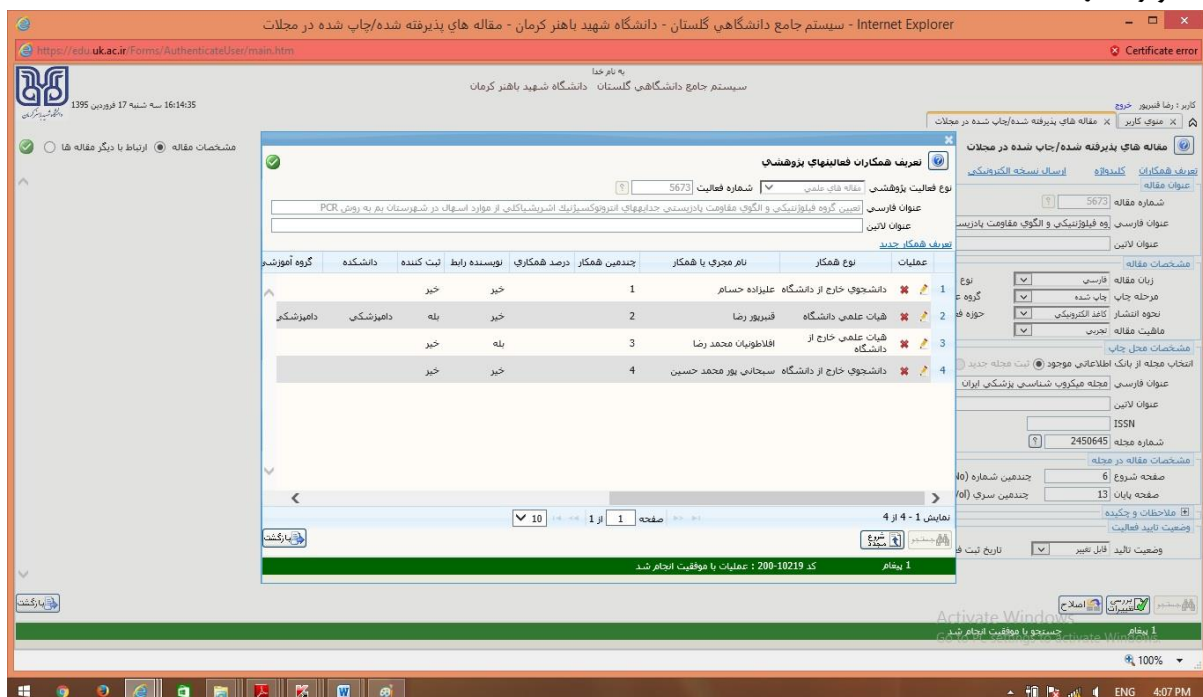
سيستم جامع دانشگاهي گلستان - دانشگاه شهيد باهنر کرمان - مقاله هاي پذيرفته شده/چاپ شده در مجلات - Internet Explorer

https://edu.uk.ac.ir/Forms/AuthenticateUser/main.htm

Certificate error

به نام خدا
سيستم جامع دانشگاهي گلستان دانشگاه شهيد باهنر کرمان

16:14:35 سه شنبه 17 فروردين 1395

کاربر : رضا قنبرپور خروج

منوي کاربر | مقاله هاي پذيرفته شده/چاپ شده در مجلات

مقاله هاي پذيرفته شده/چاپ شده در مجلات

تعريف همکاران کليدواژه ارسال نسخه الکترونيکي

عنوان مقاله

شماره مقاله 5673

عنوان فارسي وه فيلوژنتيکي و الگوي مقاومت پادزيست

عنوان لاتين

مشخصات مقاله

زبان مقاله فارسي

مرحله چاپ چاپ شده

نحوه انتشار کاغذ الکترونيکي

ماهيت مقاله تجربي

نوع

گروه ع

حوزه فع

مشخصات محل چاپ

انتخاب مجله از بانک اطلاعاتي موجود ثبت مجله جديد

عنوان فارسي مجله ميکروب شناسي پزشکي ايران

عنوان لاتين

ISSN

شماره مجله 2450645

مشخصات مقاله در مجله

صفحه شروع 6 چندمين شماره (No

صفحه پايان 13 چندمين سري (Vol

ملاحظات و چکيده

وضعيت تاييد فعاليت

وضعيت تاييد قابل تغيير تاريخ ثبت فع

مشخصات مقاله ارتباط با ديگر مقاله ها

تعريف همکاران فعاليتهاي پژوهشي

نوع فعاليت پژوهشي مقاله هاي علمي شماره فعاليت 5673

عنوان فارسي تعيين گروه فيلوژنتيکي و الگوي مقاومت پادزيستي جدايه‌هاي انتروتوکسيژنيک اشريشياکلي از موارد اسهال در شهرستان بم به روش PCR

عنوان لاتين

تعريف همکار جديد

| عمليات | | نوع همکار | نام مجري يا همکار | چندمين همکار | درصد همکاري | نويسنده رابط | ثبت کننده | دانشکده | گروه آموزشي |
|---|---|---|---|---|---|---|---|---|---|
| 1 | | دانشجوي خارج از دانشگاه | عليزاده حسام | 1 | | خير | خير | | |
| 2 | | هيات علمي دانشگاه | قنبرپور رضا | 2 | | خير | بله | دامپزشکي | دامپزشکي |
| 3 | | هيات علمي خارج از دانشگاه | افلاطونيان محمد رضا | 3 | | بله | خير | | |
| 4 | | دانشجوي خارج از دانشگاه | سبحاني پور محمد حسين | 4 | | خير | خير | | |

نمايش 1 - 4 از 4

صفحه 1 از 1 10

جستجو شروع مجدد

بازگشت

1 پيغام

کد 10219-200 : عمليات با موفقيت انجام شد

بازگشت

جستجو بررسي تغييرات اصلاح

1 پيغام

جستجو با موفقيت انجام شد

Activate Windows
Go to Settings to activate Windows.

100%

ENG 4:07 PM